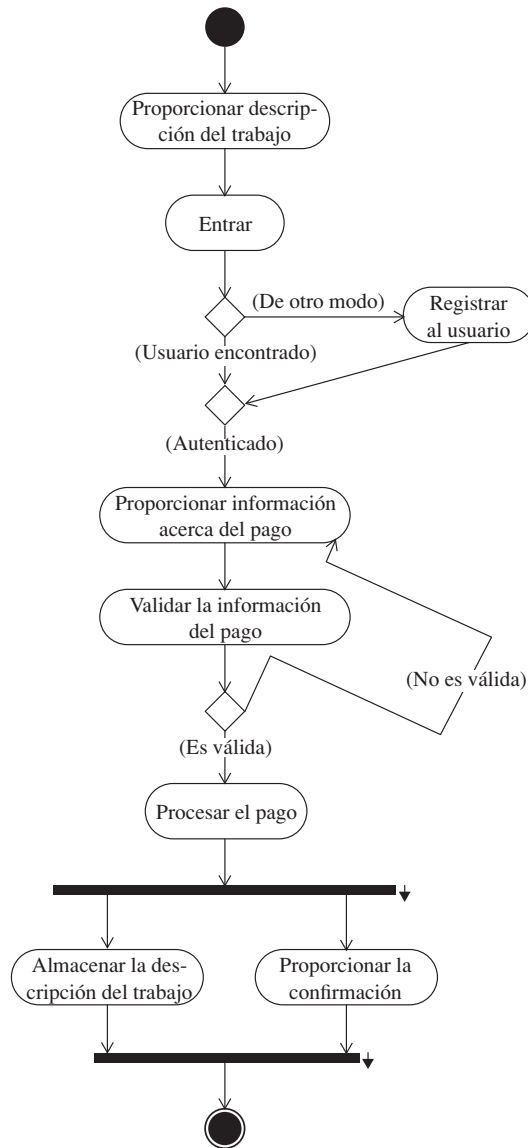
Proporcionar descripción del trabajo

Entrar

(De otro modo)

Registrar al usuario

(Usuario encontrado)

(Autenticado)

Proporcionar información acerca del pago

Validar la información del pago

(No es válida)

(Es válida)

Procesar el pago

Almacenar la descripción del trabajo

Proporcionar la confirmación